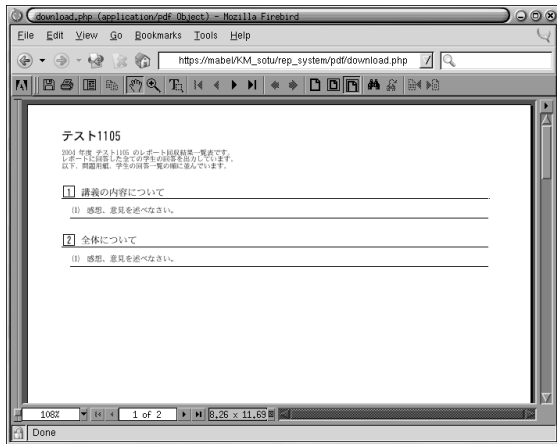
download.php (application/pdf Object) - Mozilla Firebird

File Edit View Go Bookmarks Tools Help

https://mabel/KM_sotu/rep_system/pdf/download.php

テスト1105

2004 年度 テスト1105 のレポート回収結果一覧表です。
レポートに回答した全ての学生の回答を出力しています。
以下、問題形態、学生の回答一覧の順に並んでいます。

1 講義の内容について

(1) 感想、意見を述べなさい。

2 全体について

(1) 感想、意見を述べなさい。

108%

1 of 2

8.26 x 11.69

Done